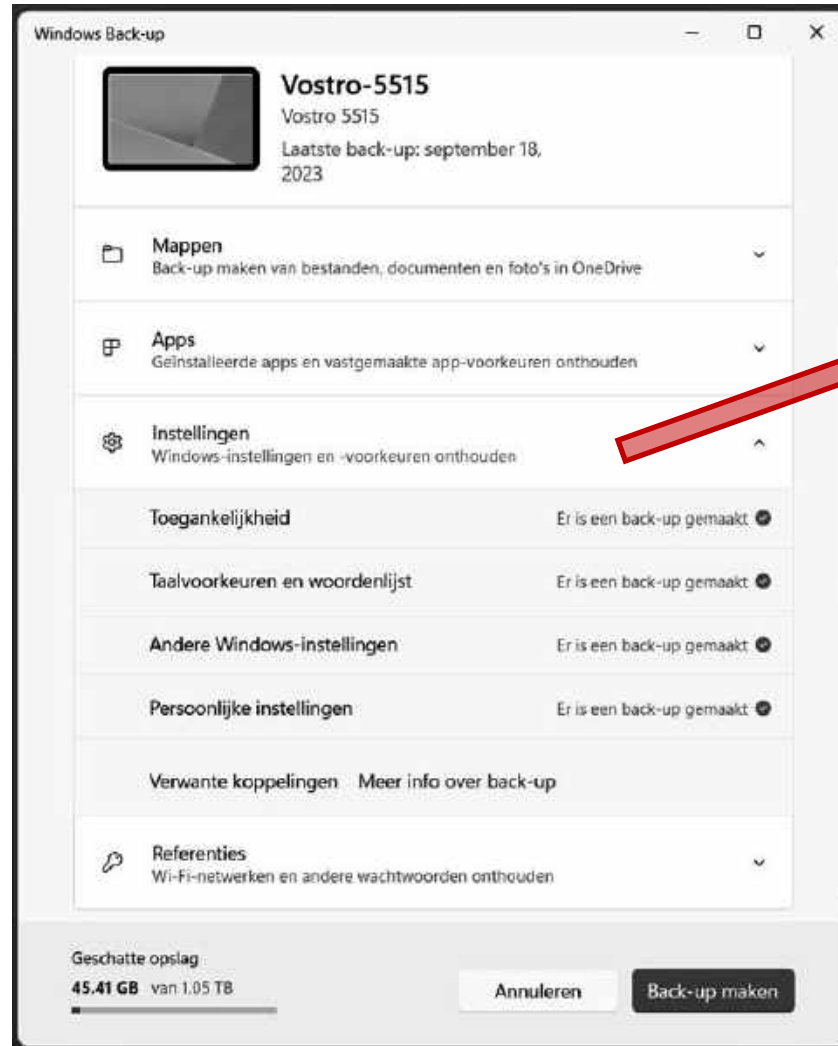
Windows Back-up

Vostro-5515
Vostro 5515
Laatste back-up: september 18, 2023

Mappen
Back-up maken van bestanden, documenten en foto's in OneDrive

Apps
Geïnstalleerde apps en vastgemaakte app-voorkeuren onthouden

Instellingen
Windows-instellingen en -voorkeuren onthouden

Toegankelijkheid
Er is een back-up gemaakt

Taalvoorkeuren en woordenlijst
Er is een back-up gemaakt

Andere Windows-instellingen
Er is een back-up gemaakt

Persoonlijke instellingen
Er is een back-up gemaakt

Verwante koppelingen   Meer info over back-up

Referenties
Wi-Fi-netwerken en andere wachtwoorden onthouden

Geschatte opslag
45.41 GB van 1.05 TB

Annuleren
Back-up maken